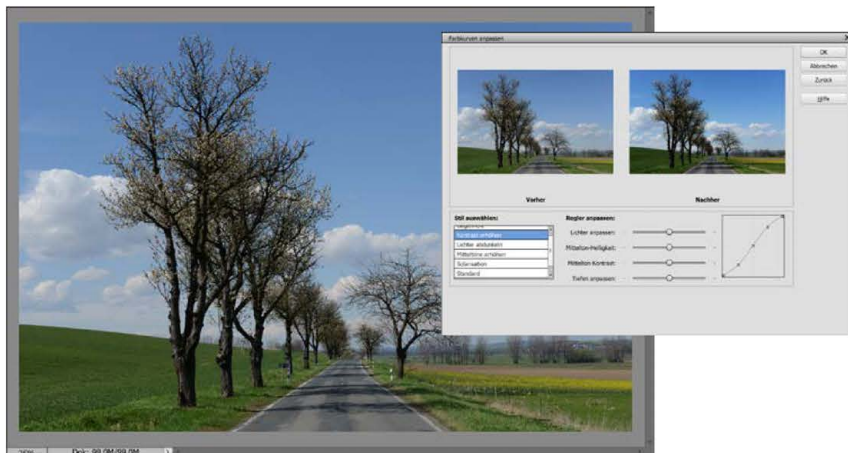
Farbkurven anpassen

OK
Abbrechen
Zurück
Hilfe

Vorher
Nachher

Stil auswählen:
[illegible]
Kontrast erhöhen
Lichter abdunkeln
Mitteltöne erhöhen
Solarisation
Standard

Regler anpassen:
Lichter anpassen:
Mittelton-Helligkeit:
Mittelton-Kontrast:
Tiefen anpassen:

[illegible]
Dok: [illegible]